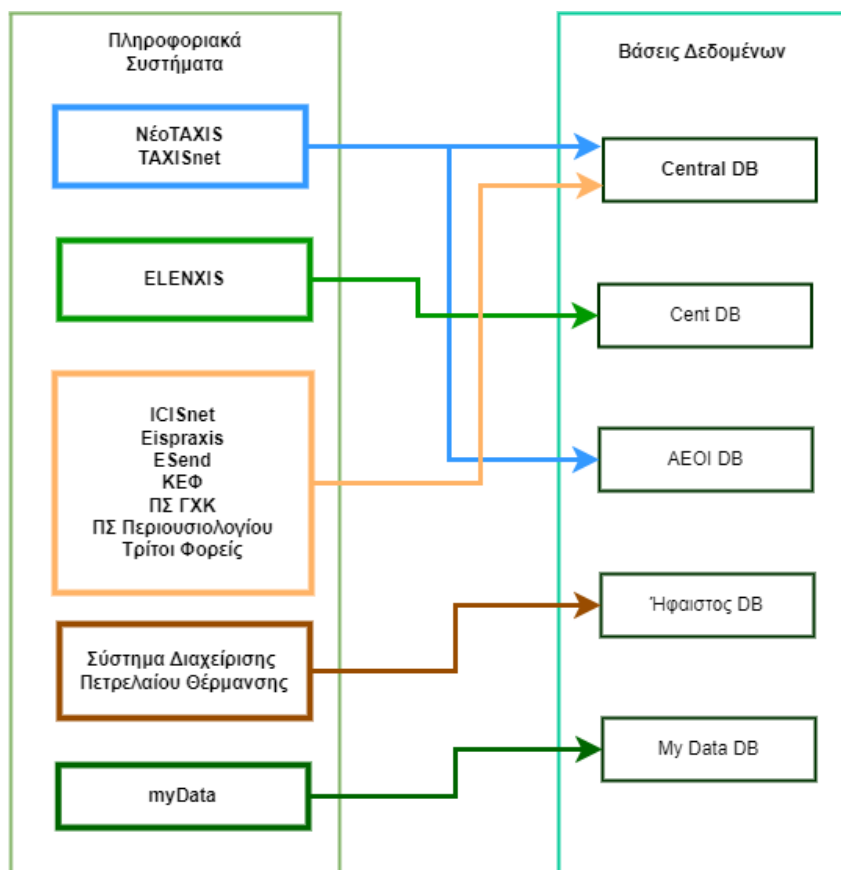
Πληροφοριακά Συστήματα

ΝέοTAXIS
TAXISnet

ELENXIS

ICISnet
Eispraxis
ESend
ΚΕΦ
ΠΣ ΓΧΚ
ΠΣ Περιουσιολογίου
Τρίτοι Φορείς

Σύστημα Διαχείρισης Πετρελαίου Θέρμανσης

myData

Βάσεις Δεδομένων

Central DB

Cent DB

AEOI DB

Ήφαιστος DB

My Data DB